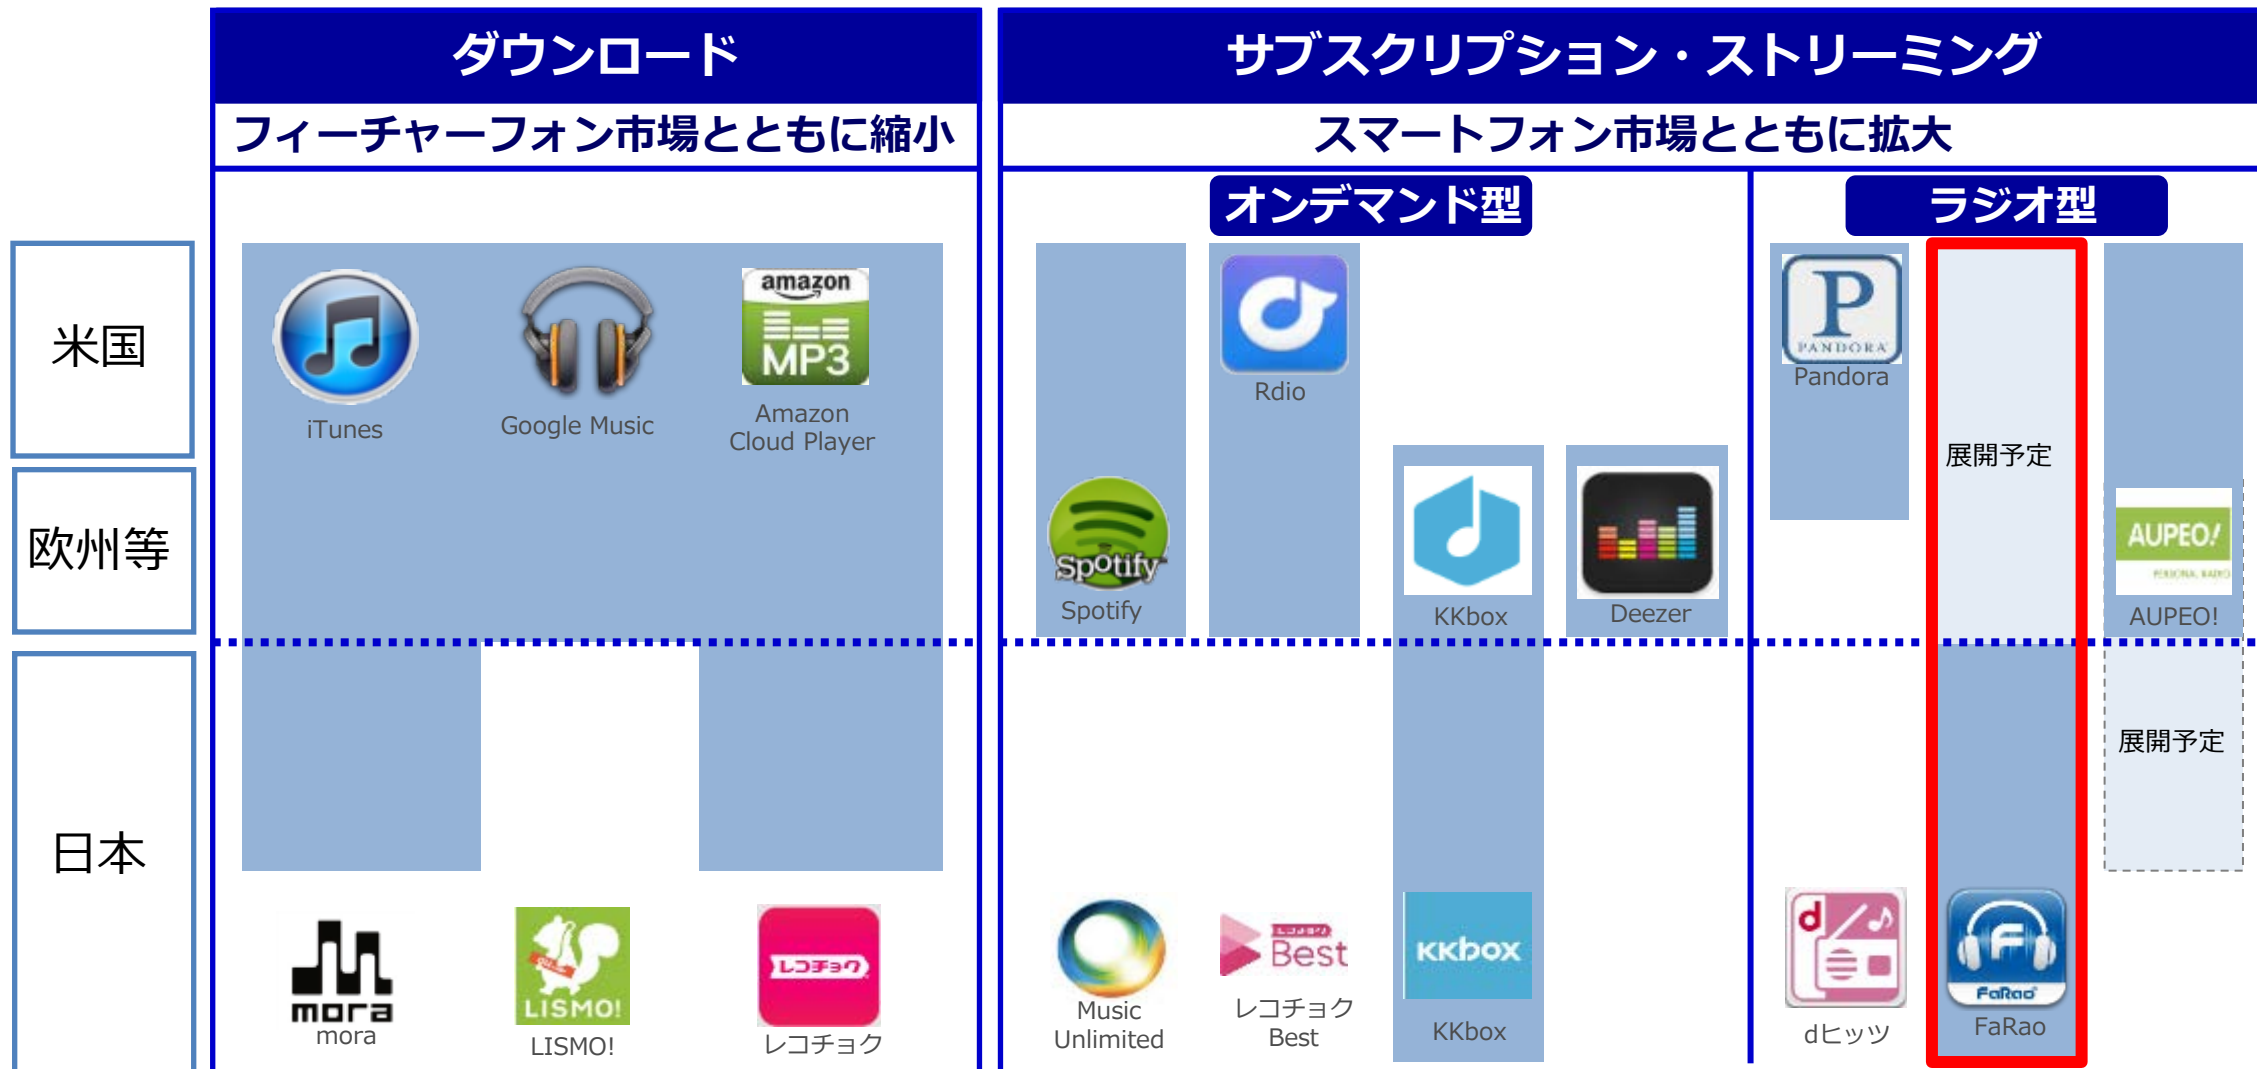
ダウンロード

フィーチャーフォン市場とともに縮小

サブスクリプション・ストリーミング

スマートフォン市場とともに拡大

オンデマンド型

ラジオ型

米国

欧州等

日本

iTunes

Google Music

amazon MP3

Amazon Cloud Player

Spotify

Spotify

Rdio

KKbox

Deezer

P PANDORA

Pandora

展開予定

AUPEO!

AUPEO!

展開予定

mora

mora

LISMO!

LISMO!

レコチョク

レコチョク

Music Unlimited

Best

レコチョク Best

KKbox

KKbox

dヒッツ

FaRao

FaRao